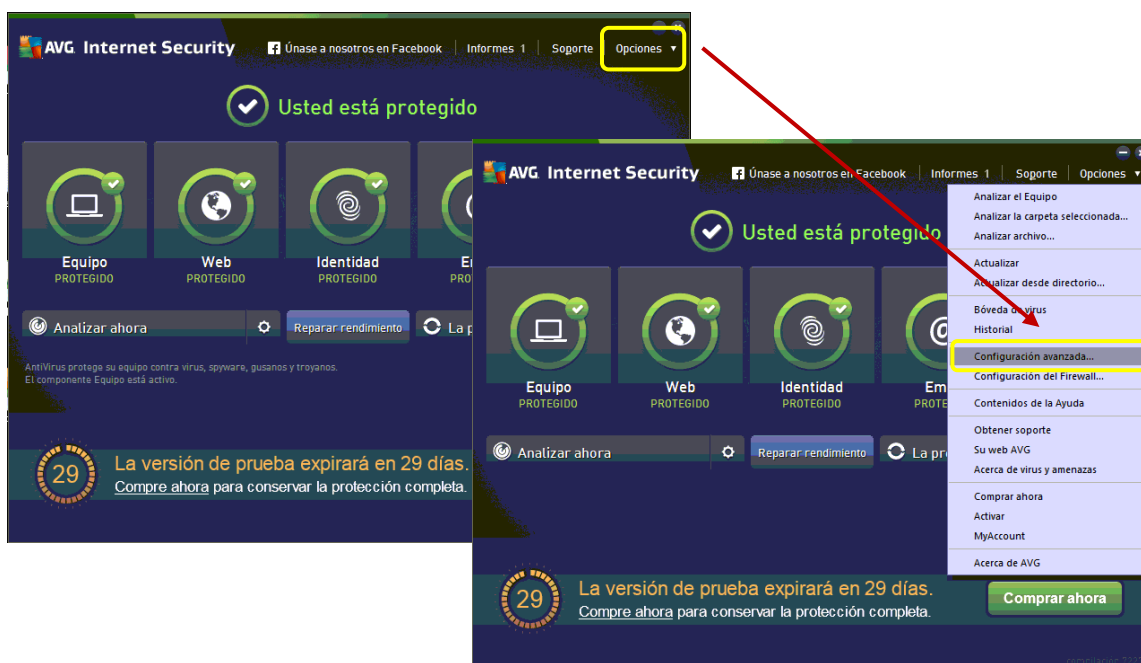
AVG Internet Security
Únase a nosotros en Facebook | Informes 1 | Soporte | Opciones ▾

Usted está protegido

Equipo
PROTEGIDO

Web
PROTEGIDO

Identidad
PROTEGIDO

Em
PRO

Analizar ahora
Reparar rendimiento
La p

AntiVirus protege su equipo contra virus, spyware, gusanos y troyanos.
El componente Equipo está activo.

29
La versión de prueba expirará en 29 días.
Compre ahora para conservar la protección completa.

AVG Internet Security
Únase a nosotros en Facebook | Informes 1 | Soporte | Opciones ▾

Usted está protegido

Equipo
PROTEGIDO

Web
PROTEGIDO

Identidad
PROTEGIDO

Em
PROTE

Analizar ahora
Reparar rendimiento
La pr

Analizar el Equipo
Analizar la carpeta seleccionada...
Analizar archivo...
Actualizar
Actualizar desde directorio...
Bóveda de virus
Historial
Configuración avanzada...
Configuración del Firewall...
Contenidos de la Ayuda
Obtener soporte
Su web AVG
Acerca de virus y amenazas
Comprar ahora
Activar
MyAccount
Acerca de AVG

29
La versión de prueba expirará en 29 días.
Compre ahora para conservar la protección completa.
Comprar ahora